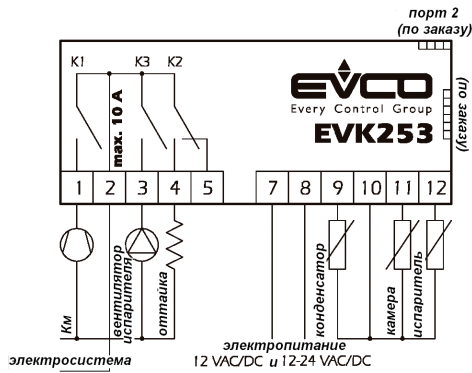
порт 2
(по заказу)

K1
K3
K2
max. 10 A

EVCO
Every Control Group
EVK253

(по заказу)

1
2
3
4
5
7
8
9
10
11
12

Км
вентилятор испарителя
оттайка
конденсатор
камера
испаритель

электропитание
12 VAC/DC и 12-24 VAC/DC

электросистема